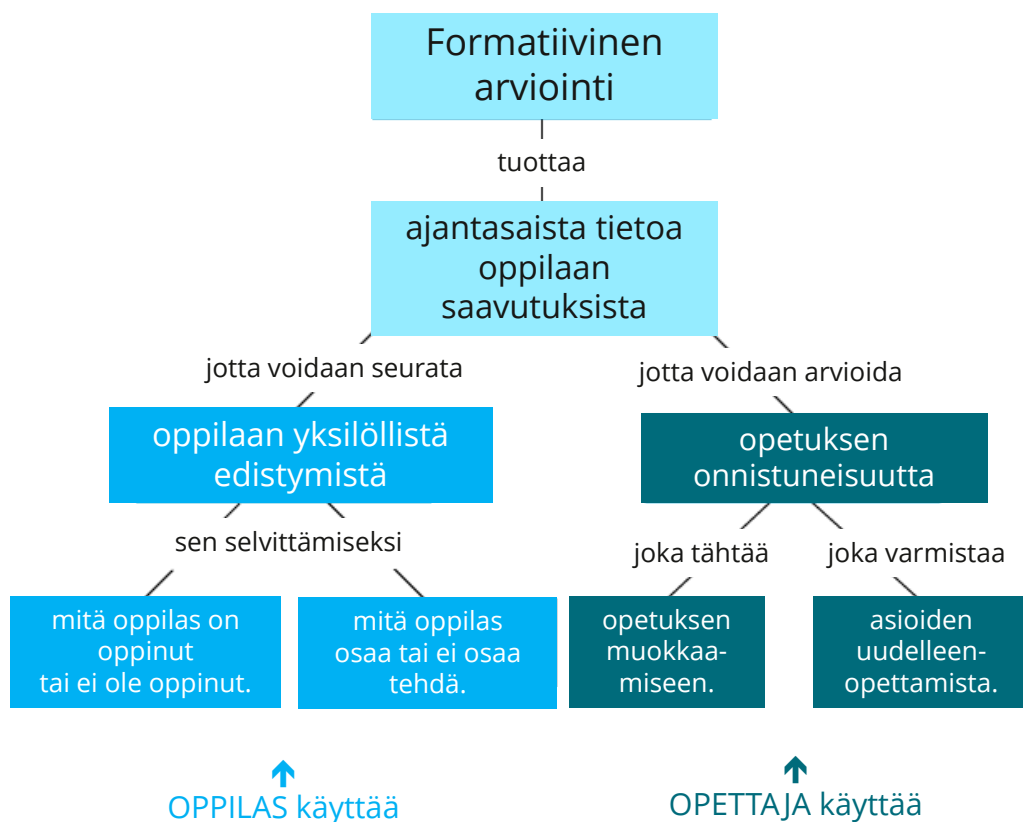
Formatiivinen arviointi

tuottaa

ajantasaista tietoa oppilaan saavutuksista

jotta voidaan seurata

oppilaan yksilöllistä edistymistä

sen selvittämiseksi

mitä oppilas on oppinut tai ei ole oppinut.

mitä oppilas osaa tai ei osaa tehdä.

OPPILAS käyttää

jotta voidaan arvioida

opetuksen onnistuneisuutta

joka tähtää

opetuksen muokkaamiseen.

joka varmistaa

asioiden uudelleenopettamista.

OPETTAJA käyttää